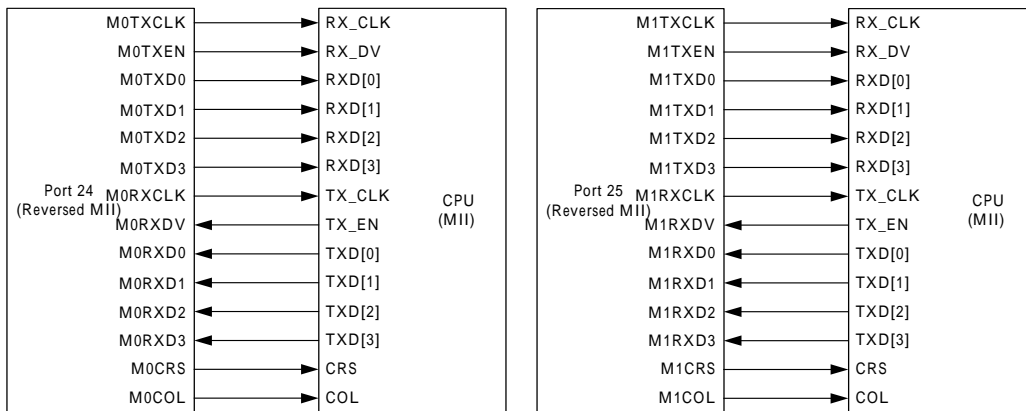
M0TXCLK
M0TXEN
M0TXD0
M0TXD1
M0TXD2
M0TXD3
Port 24 (Reversed MII)
M0RXCLK
M0RXDV
M0RXD0
M0RXD1
M0RXD2
M0RXD3
M0CRS
M0COL

RX_CLK
RX_DV
RXD[0]
RXD[1]
RXD[2]
RXD[3]
TX_CLK
TX_EN
TXD[0]
TXD[1]
TXD[2]
TXD[3]
CRS
COL

CPU (MII)

M1TXCLK
M1TXEN
M1TXD0
M1TXD1
M1TXD2
M1TXD3
Port 25 (Reversed MII)
M1RXCLK
M1RXDV
M1RXD0
M1RXD1
M1RXD2
M1RXD3
M1CRS
M1COL

RX_CLK
RX_DV
RXD[0]
RXD[1]
RXD[2]
RXD[3]
TX_CLK
TX_EN
TXD[0]
TXD[1]
TXD[2]
TXD[3]
CRS
COL

CPU (MII)